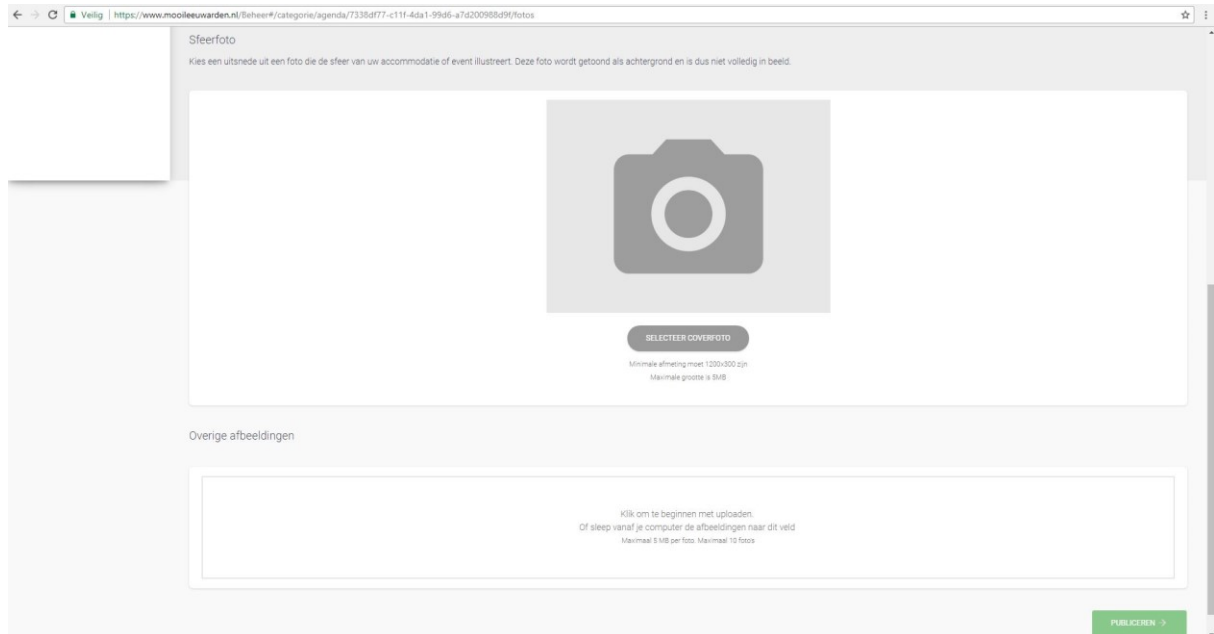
Veilig | https://www.mooileeuwarden.nl/Beheer#/categorie/agenda/7338df77-c11f-4da1-99d6-a7d200988d9f/fotos

Sfeerfoto

Kies een uitsnede uit een foto die de sfeer van uw accommodatie of event illustreert. Deze foto wordt getoond als achtergrond en is dus niet volledig in beeld.

SELECTEER COVERFOTO

Minimale afmeting moet 1200x300 zijn
Maximale grootte is 5MB

Overige afbeeldingen

Klik om te beginnen met uploaden.
Of sleep vanaf je computer de afbeeldingen naar dit veld
Maximaal 5 MB per foto. Maximaal 10 foto's

PUBLICEREN >